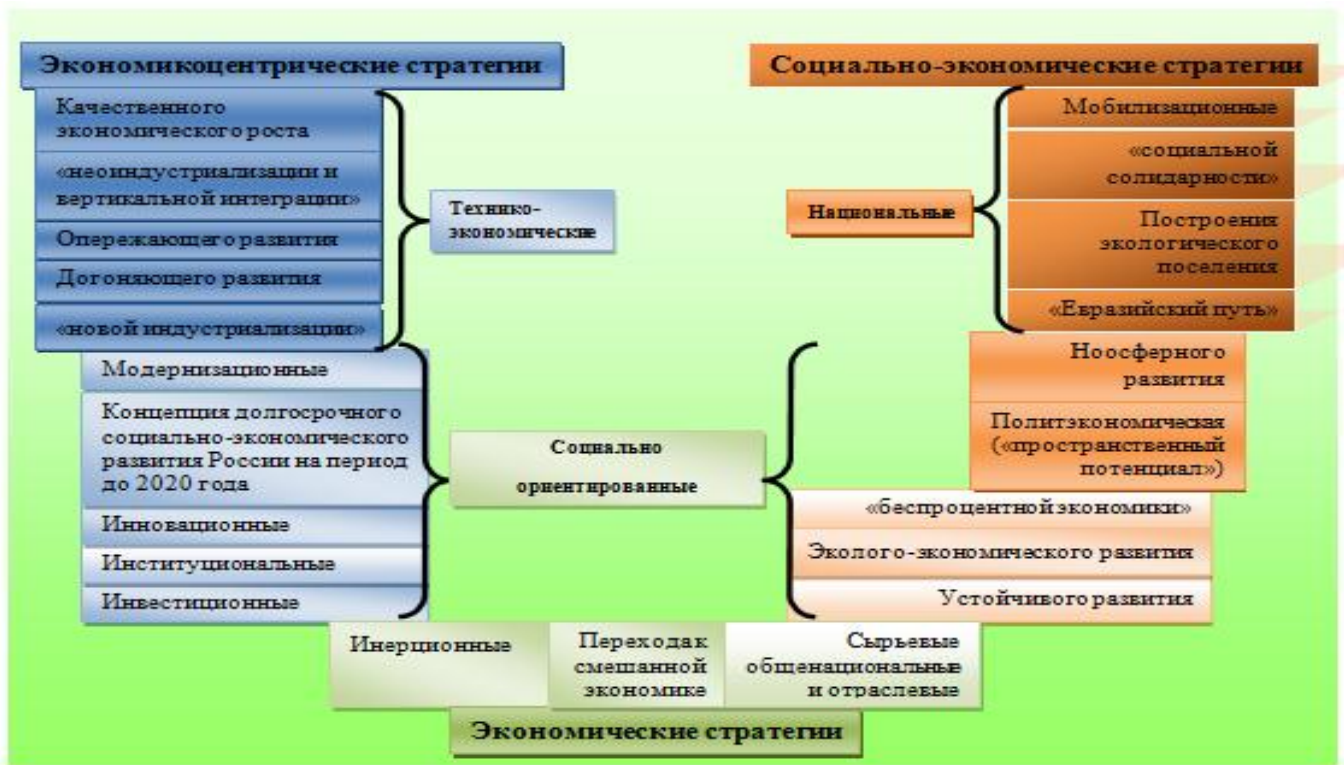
Экономикоцентрические стратегии

Качественного экономического роста

«неоиндустриализации и вертикальной интеграции»

Опережающего развития

Догоняющего развития

«новой индустриализации»

Технико-экономические

Социально-экономические стратегии

Мобилизационные

«социальной солидарности»

Построения экологического поселения

«Евразийский путь»

Национальные

Модернизационные

Концепция долгосрочного социально-экономического развития России на период до 2020 года

Инновационные

Институциональные

Инвестиционные

Социально ориентированные

Ноосферного развития

Политэкономическая («пространственный потенциал»)

«беспроцентной экономики»

Эколого-экономического развития

Устойчивого развития

Инерционные

Перехода к смешанной экономике

Сырьевые общенациональные и отраслевые

Экономические стратегии